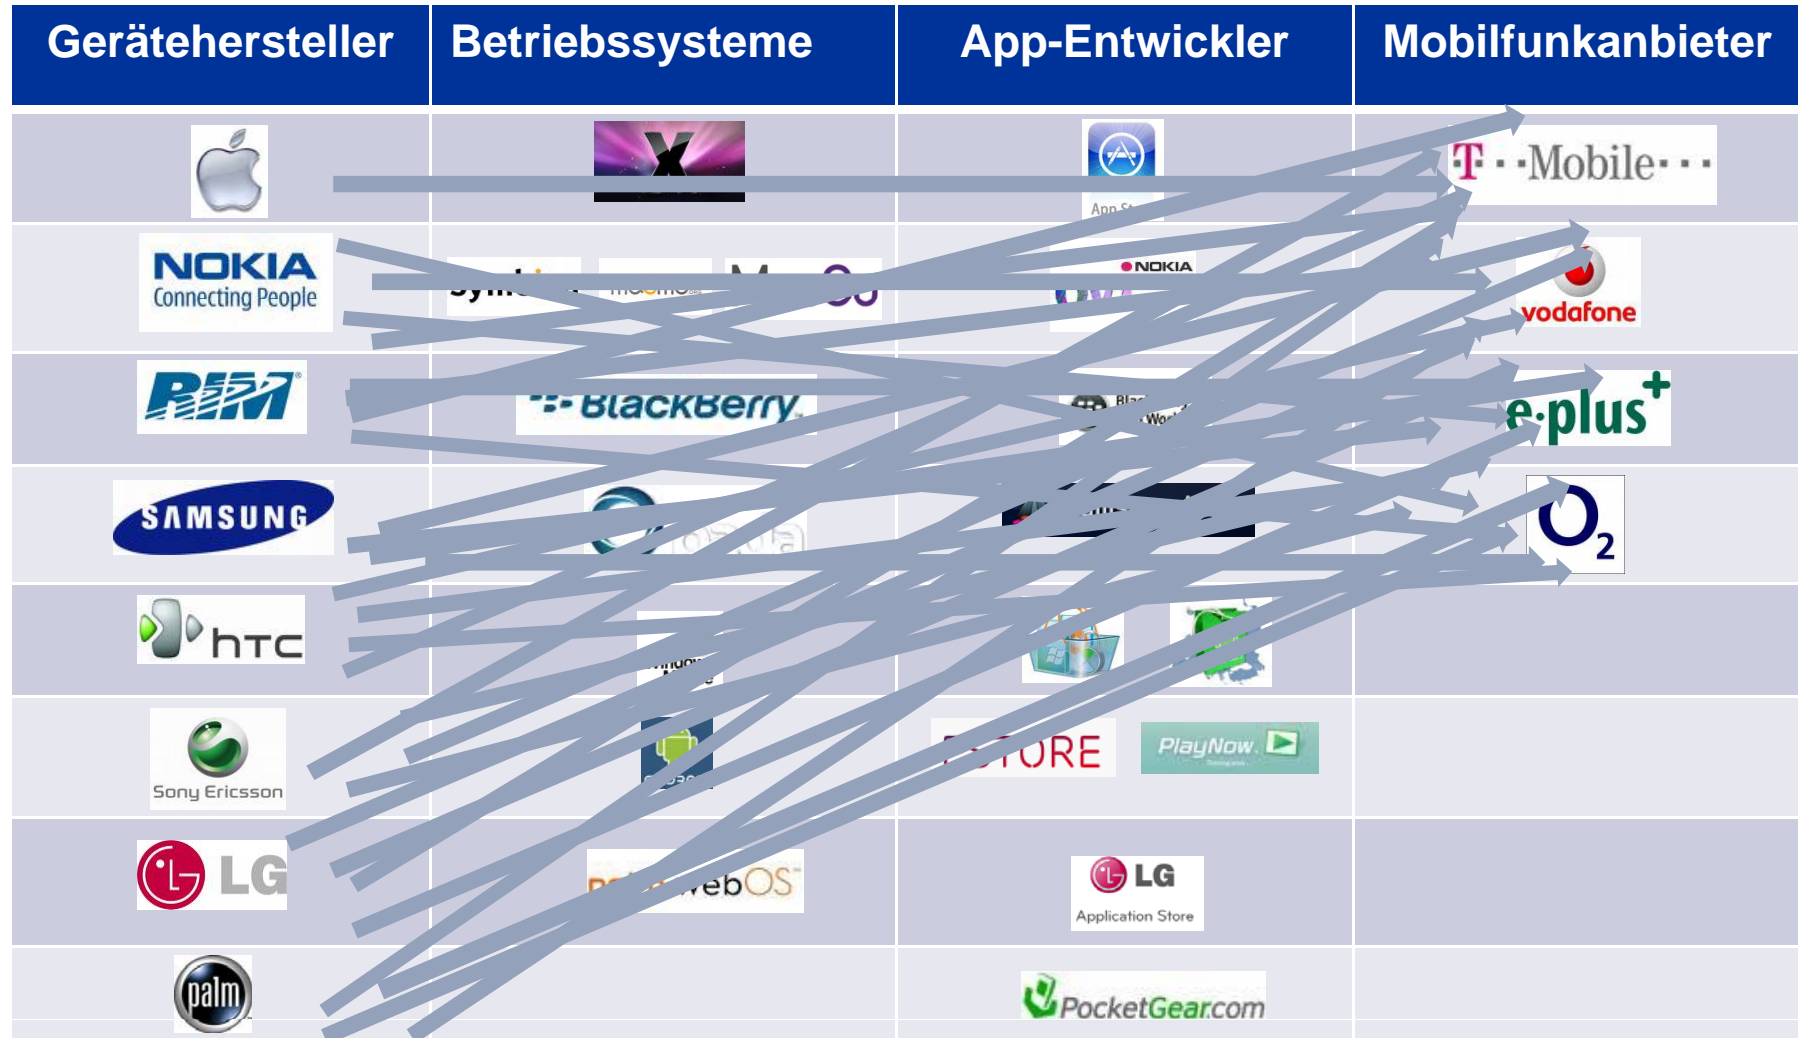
| Gerätehersteller | Betriebssysteme | App-Entwickler | Mobilfunkanbieter |
|---|---|---|---|
| | X | App St | T · · Mobile · · · |
| NOKIA Connecting People | Sym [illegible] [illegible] M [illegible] OS | NOKIA | vodafone |
| RIM | BlackBerry | Bla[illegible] Wo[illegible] | e·plus+ |
| SAMSUNG | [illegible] | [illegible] | $O_2$ |
| htc | Windo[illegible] | | |
| Sony Ericsson | | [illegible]TORE PlayNow | |
| LG | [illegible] webOS | LG Application Store | |
| palm | | PocketGear.com | |